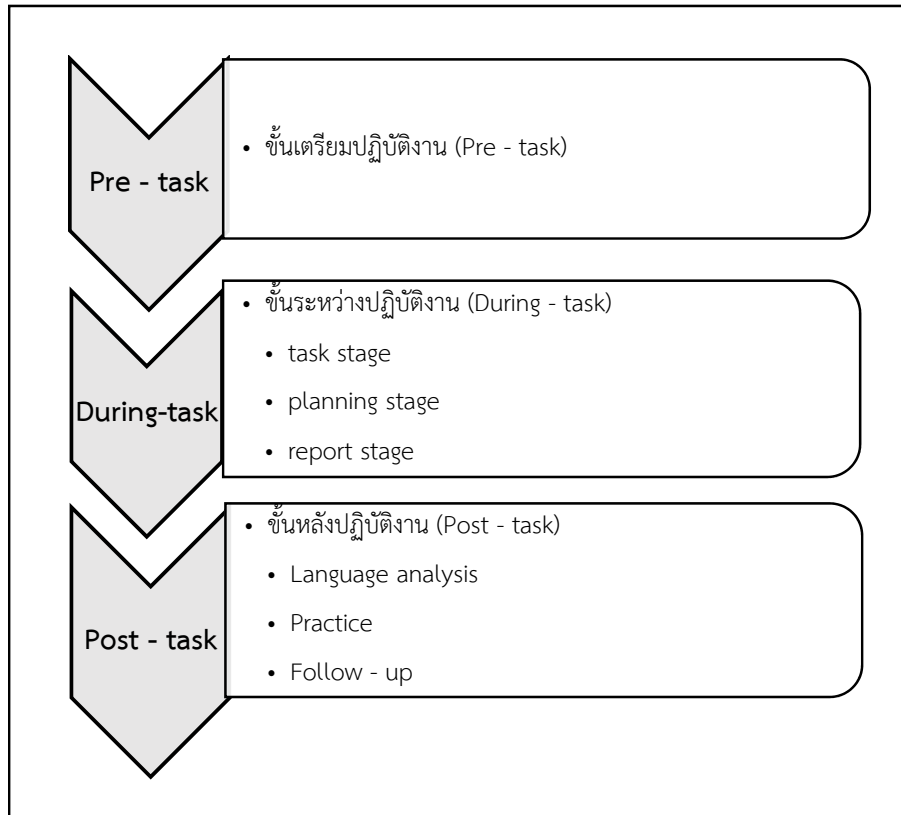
Pre - task

• ขั้นเตรียมปฏิบัติงาน (Pre - task)

During-task

• ขั้นระหว่างปฏิบัติงาน (During - task)
• task stage
• planning stage
• report stage

Post - task

• ขั้นหลังปฏิบัติงาน (Post - task)
• Language analysis
• Practice
• Follow - up